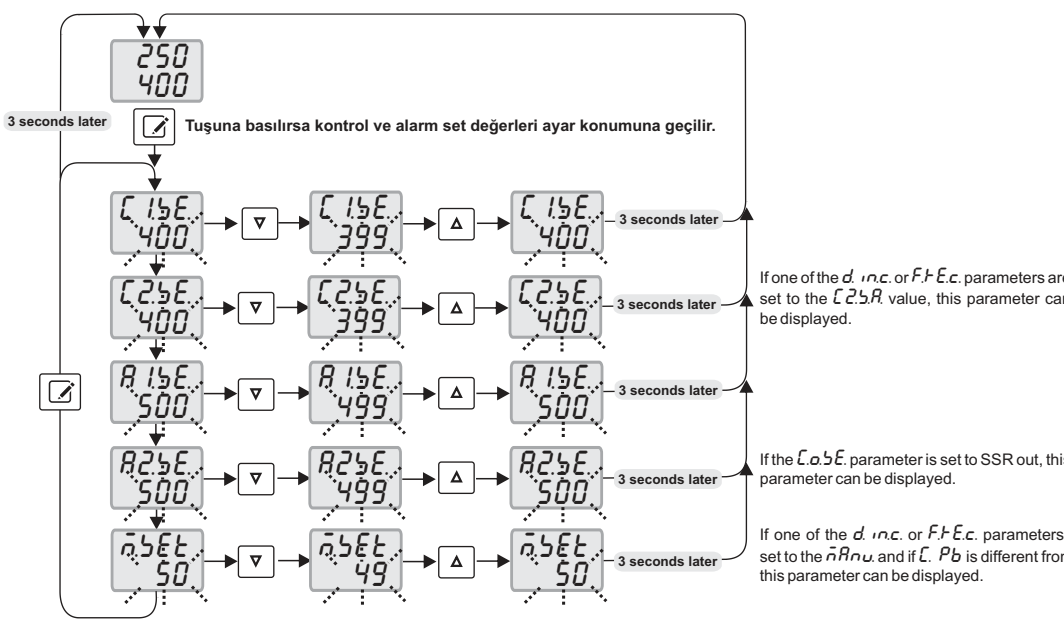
250
400

3 seconds later

Tuşuna basılırsa kontrol ve alarm set değerleri ayar konumuna geçilir.

C1.bE. 400 ▽ C1.bE. 399 △ C1.bE. 400 3 seconds later

C2.bE. 400 ▽ C2.bE. 399 △ C2.bE. 400 3 seconds later

A1.bE. 500 ▽ A1.bE. 499 △ A1.bE. 500 3 seconds later

A2.bE. 500 ▽ A2.bE. 499 △ A2.bE. 500 3 seconds later

m.bEt 50 ▽ m.bEt 49 △ m.bEt 50 3 seconds later

If one of the d. in.c. or F.t E.c. parameters are set to the C2.bA. value, this parameter can be displayed.

If the C.o.bE. parameter is set to SSR out, this parameter can be displayed.

If one of the d. in.c. or F.t E.c. parameters is set to the mAnu. and if C. Pb is different from this parameter can be displayed.